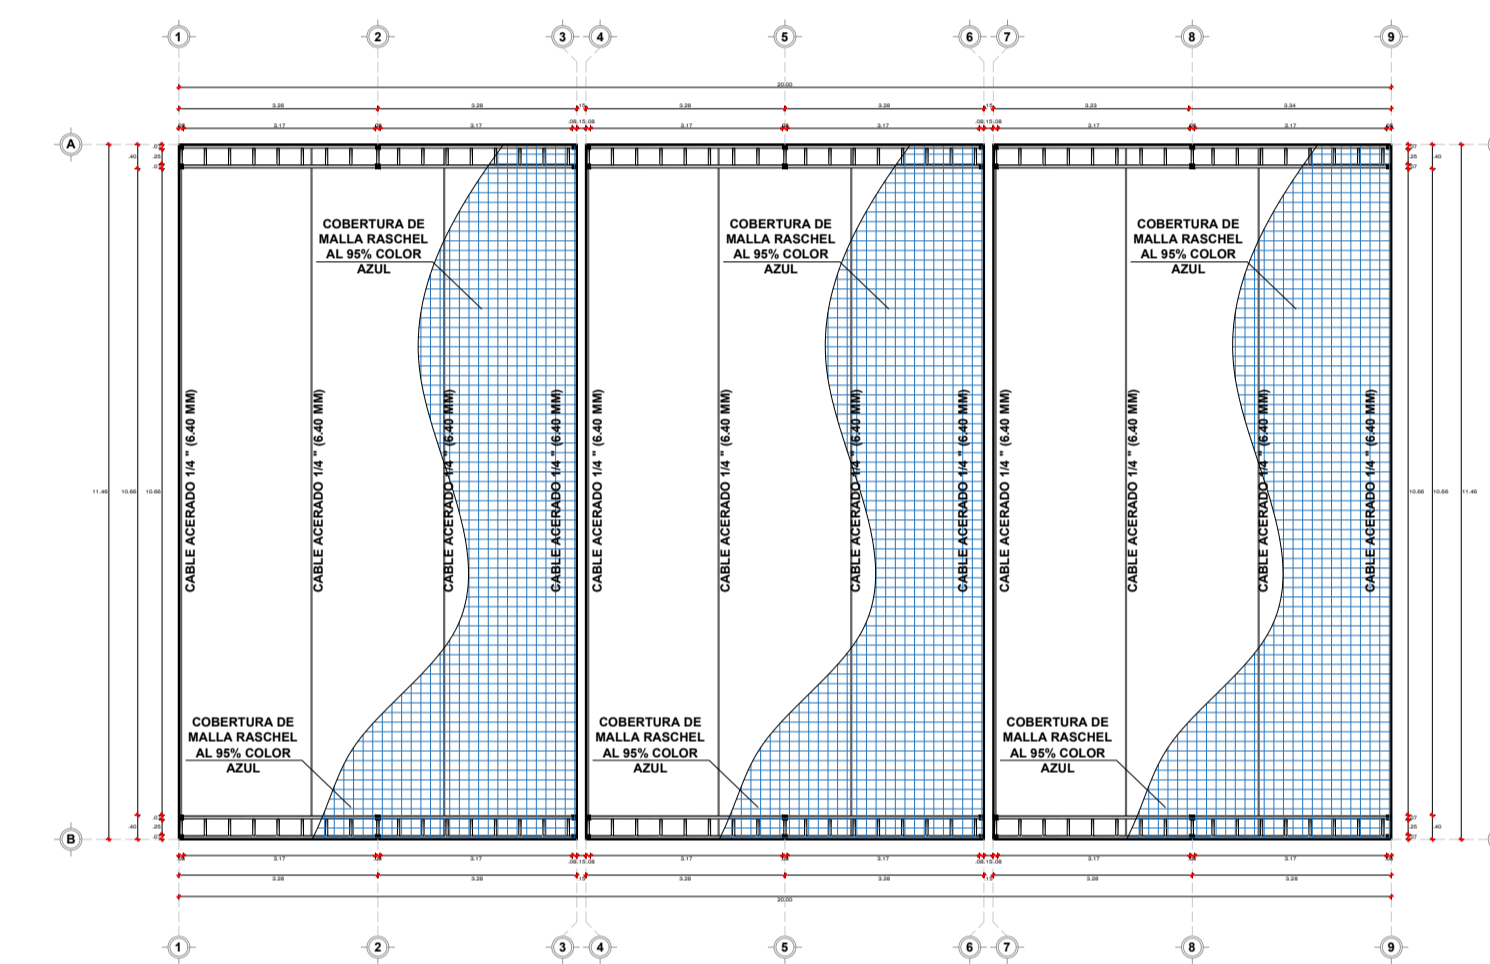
1 2 3 4 5 6 7 8 9

20.00

3.28 3.28 .15 3.28 3.28 .15 3.23 3.34

.08 3.17 .08 3.17 .08 .15 .08 3.17 .08 3.17 .08 .15 .08 3.17 .08 3.17 .08

A

.40 .07 .25 .07

COBERTURA DE MALLA RASCHEL AL 95% COLOR AZUL

COBERTURA DE MALLA RASCHEL AL 95% COLOR AZUL

COBERTURA DE MALLA RASCHEL AL 95% COLOR AZUL

11.46 10.66 10.66

CABLE ACERADO 1/4 " (6.40 MM)

CABLE ACERADO 1/4 " (6.40 MM)

CABLE ACERADO 1/4 " (6.40 MM)

CABLE ACERADO 1/4 " (6.40 MM)

CABLE ACERADO 1/4 " (6.40 MM)

CABLE ACERADO 1/4 " (6.40 MM)

CABLE ACERADO 1/4 " (6.40 MM)

CABLE ACERADO 1/4 " (6.40 MM)

CABLE ACERADO 1/4 " (6.40 MM)

CABLE ACERADO 1/4 " (6.40 MM)

CABLE ACERADO 1/4 " (6.40 MM)

CABLE ACERADO 1/4 " (6.40 MM)

10.66 10.66 11.46

COBERTURA DE MALLA RASCHEL AL 95% COLOR AZUL

COBERTURA DE MALLA RASCHEL AL 95% COLOR AZUL

COBERTURA DE MALLA RASCHEL AL 95% COLOR AZUL

B

.07 .25 .40 .07

.08 3.17 .08 3.17 .08 .15 .08 3.17 .08 3.17 .08 .15 .08 3.17 .08 3.17 .08

3.28 3.28 3.28 3.28 3.28 3.28

20.00

1 2 3 4 5 6 7 8 9